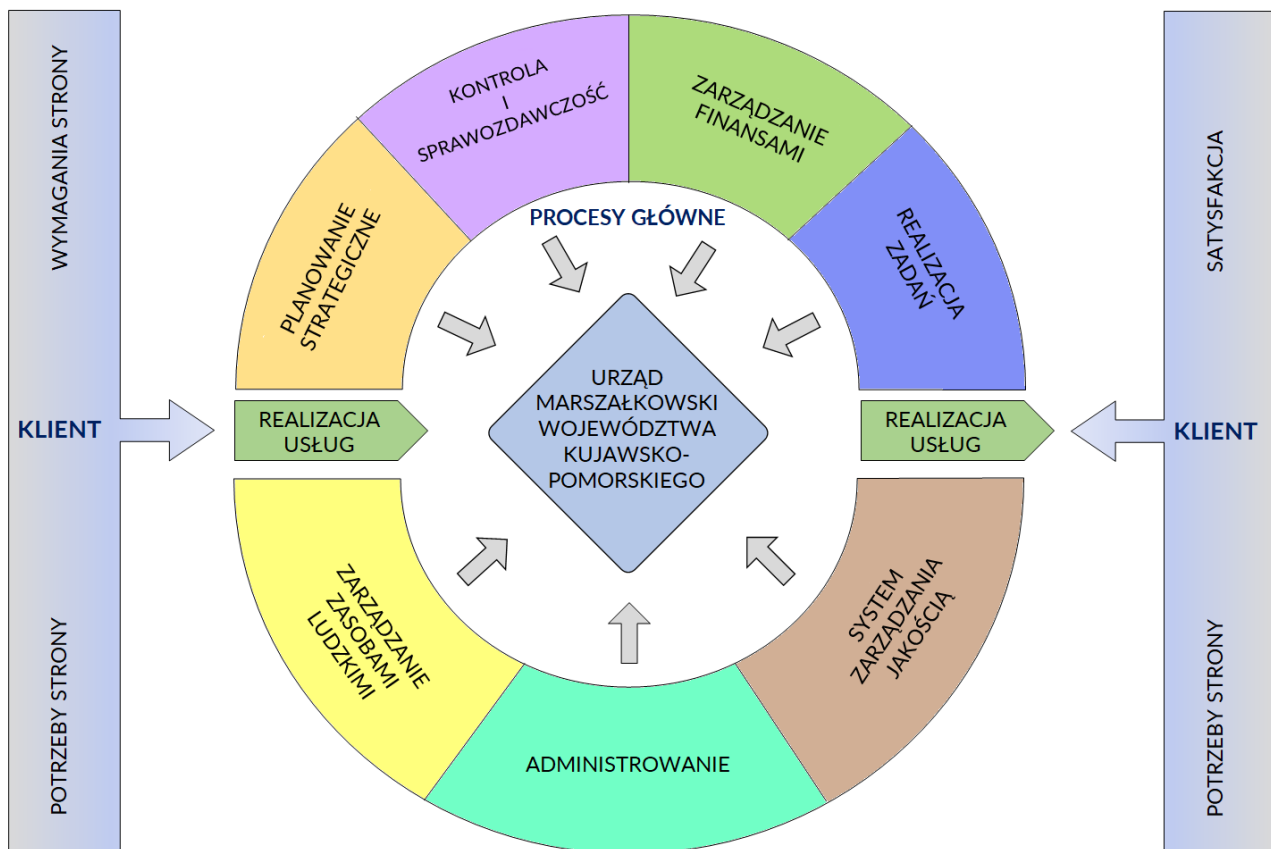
WYMAGANIA STRONY

KLIENT

POTRZEBY STRONY

KONTROLA I SPRAWOZDAWCZOŚĆ

ZARZĄDZANIE FINANSAMI

PLANOWANIE STRATEGICZNE

PROCESY GŁÓWNE

REALIZACJA ZADAŃ

REALIZACJA USŁUG

URZĄD MARSZAŁKOWSKI WOJEWÓDZTWA KUJAWSKO-POMORSKIEGO

REALIZACJA USŁUG

ZARZĄDZANIE ZASOBAMI LUDZKIMI

SYSTEM ZARZĄDZANIA JAKOŚCIĄ

ADMINISTROWANIE

SATYSFAKCJA

KLIENT

POTRZEBY STRONY